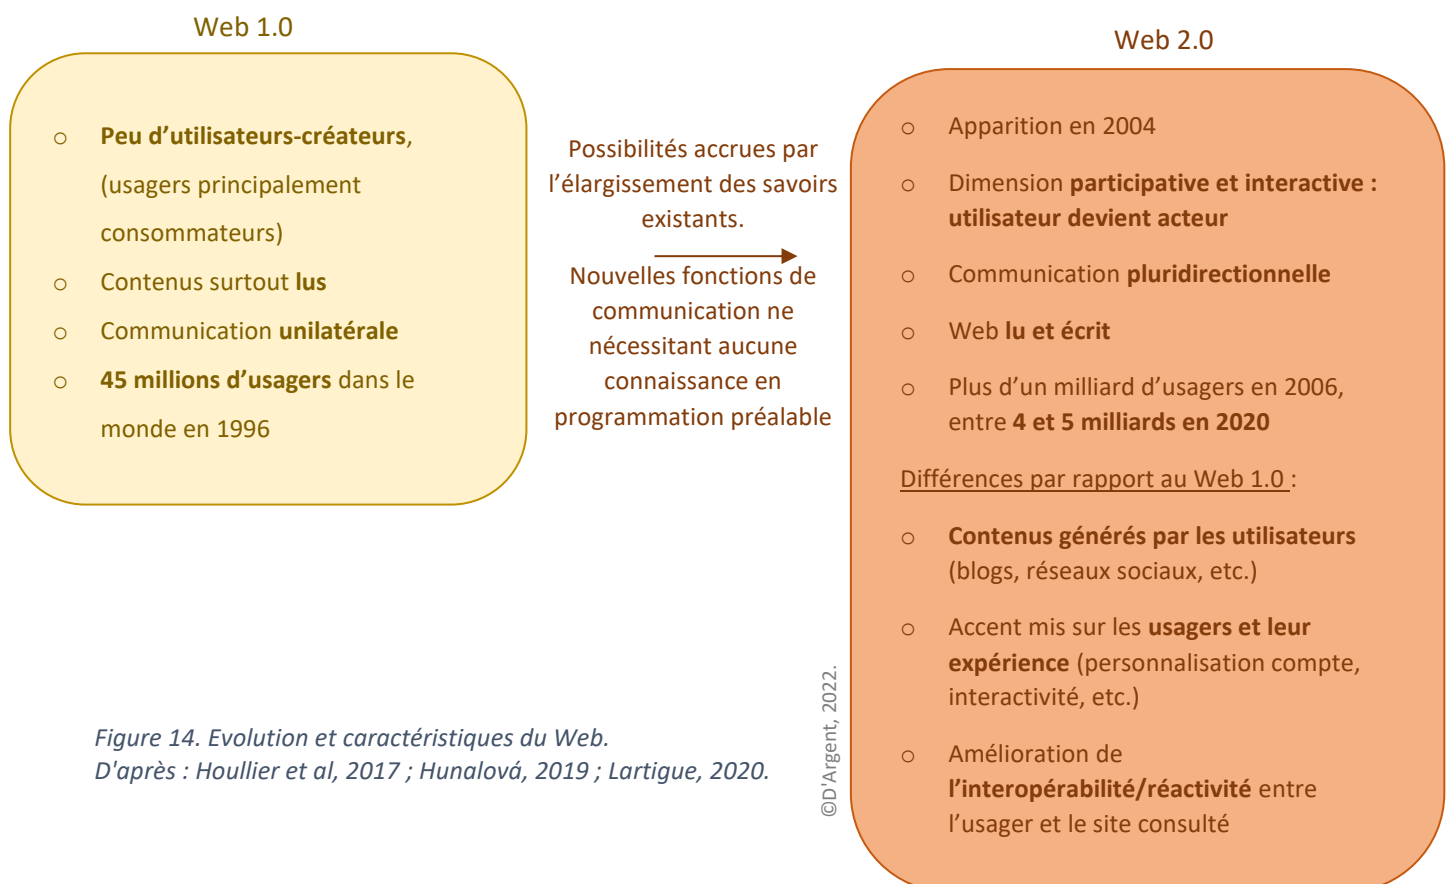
Web 1.0

- Peu d’utilisateurs-créateurs, (usagers principalement consommateurs)
- Contenus surtout lus
- Communication unilatérale
- 45 millions d’usagers dans le monde en 1996

Possibilités accrues par l’élargissement des savoirs existants.

Nouvelles fonctions de communication ne nécessitant aucune connaissance en programmation préalable

Web 2.0

- Apparition en 2004
- Dimension participative et interactive : utilisateur devient acteur
- Communication pluridirectionnelle
- Web lu et écrit
- Plus d’un milliard d’usagers en 2006, entre 4 et 5 milliards en 2020

Différences par rapport au Web 1.0 :

- Contenus générés par les utilisateurs (blogs, réseaux sociaux, etc.)
- Accent mis sur les usagers et leur expérience (personnalisation compte, interactivité, etc.)
- Amélioration de l’interopérabilité/réactivité entre l’usager et le site consulté

©D'Argent, 2022.

Figure 14. Evolution et caractéristiques du Web.
D'après : Houllier et al, 2017 ; Hunalová, 2019 ; Lartigue, 2020.